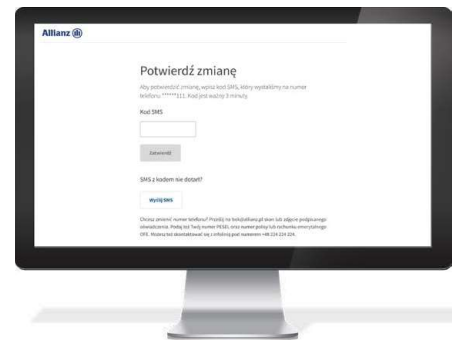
Allianz

Potwierdź zmianę

Aby potwierdzić zmianę, wpisz kod SMS, który wysłaliśmy na numer telefonu: ******111. Kod jest ważny 3 minuty.

Kod SMS

Zatwierdź

SMS z kodem nie dotarł?

Wyślij SMS

Chcesz zmienić numer telefonu? Prześlij na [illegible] skan lub zdjęcie podpisanego oświadczenia. Podaj też Twój numer PESEL oraz numer polisy lub rachunku emerytalnego OFE. Możesz też skontaktować się z infolinią pod numerem +48 224 224 224.